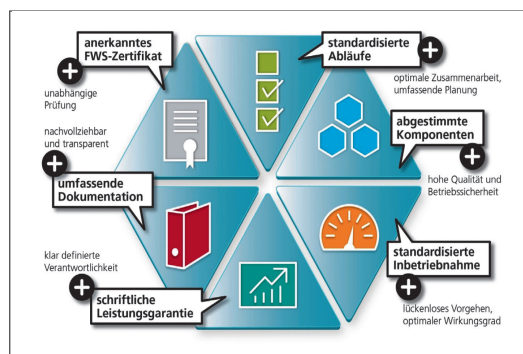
anerkanntes FWS-Zertifikat

unabhängige Prüfung

standardisierte Abläufe

optimale Zusammenarbeit, umfassende Planung

nachvollziehbar und transparent

abgestimmte Komponenten

umfassende Dokumentation

hohe Qualität und Betriebssicherheit

klar definierte Verantwortlichkeit

standardisierte Inbetriebnahme

schriftliche Leistungsgarantie

lückenloses Vorgehen, optimaler Wirkungsgrad